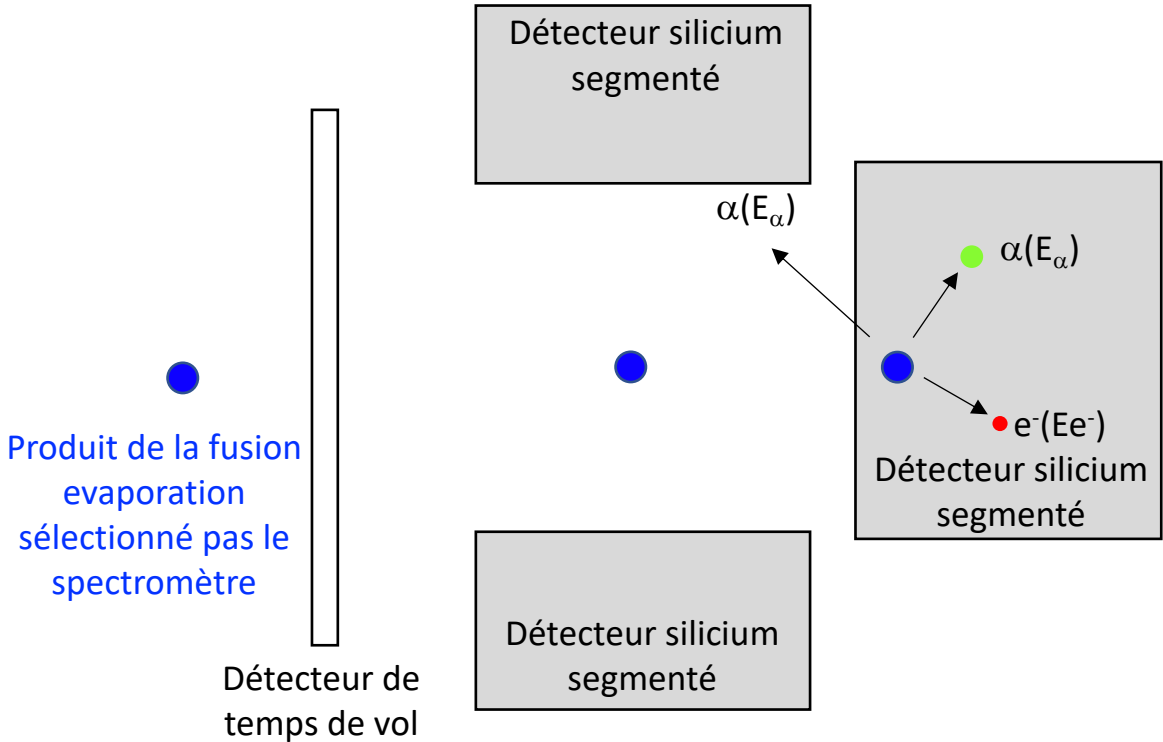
Détecteur silicium segmenté

$\alpha(E_\alpha)$

$\alpha(E_\alpha)$

$e^-(Ee^-)$

Détecteur silicium segmenté

Produit de la fusion evaporation sélectionné pas le spectromètre

Détecteur silicium segmenté

Détecteur de temps de vol